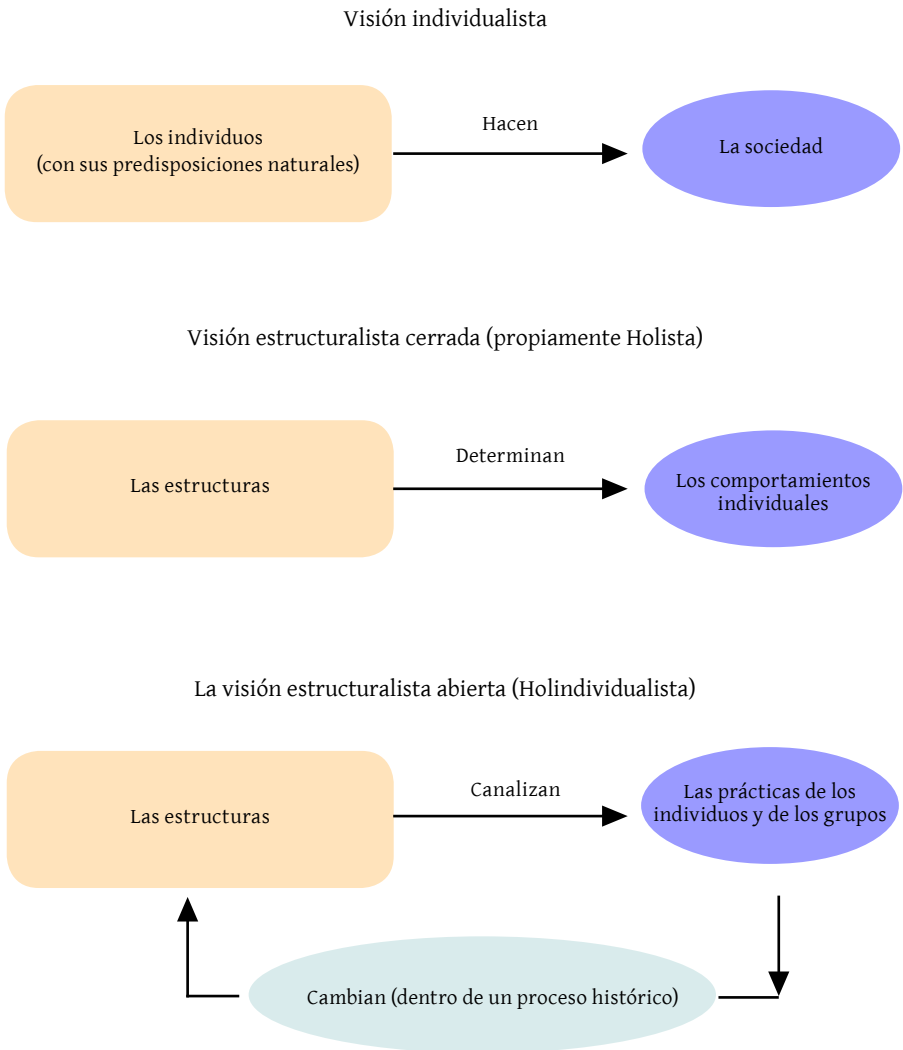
Visión individualista

Los individuos
(con sus predisposiciones naturales)

Hacen

La sociedad

Visión estructuralista cerrada (propiamente Holista)

Las estructuras

Determinan

Los comportamientos individuales

La visión estructuralista abierta (Holindividualista)

Las estructuras

Canalizan

Las prácticas de los individuos y de los grupos

Cambian (dentro de un proceso histórico)